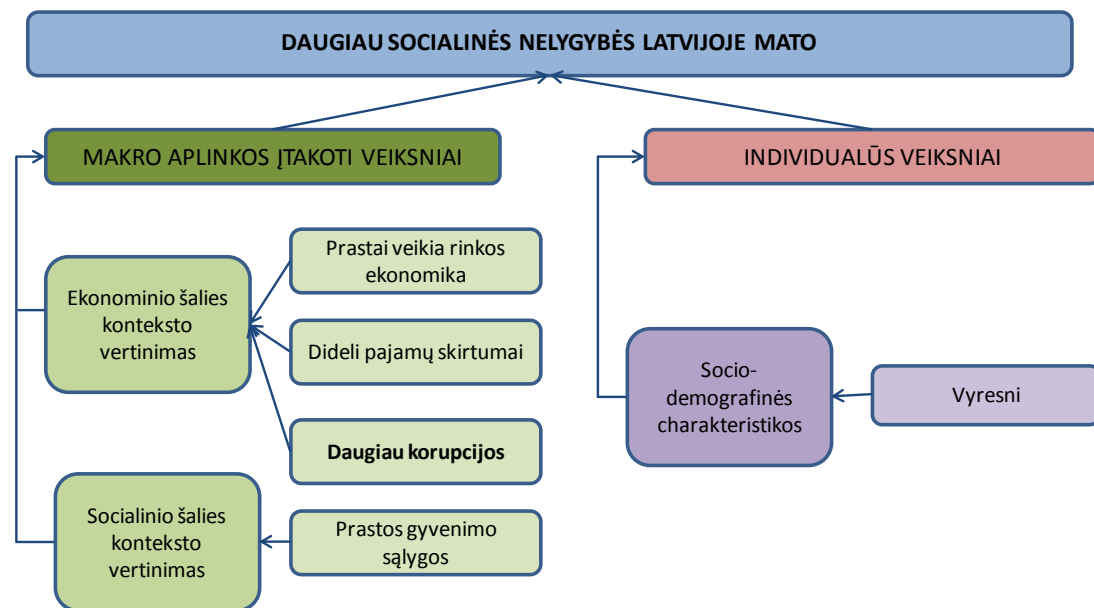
DAUGIAU SOCIALINĖS NELYGYBĖS LATVIJOJE MATO

MAKRO APLINKOS ĮTAKOTI VEIKSNIAI

INDIVIDUALŪS VEIKSNIAI

Ekonominio šalies konteksto vertinimas

Prastai veikia rinkos ekonomika

Dideli pajamų skirtumai

Daugiau korupcijos

Socialinio šalies konteksto vertinimas

Prastos gyvenimo sąlygos

Socio-demografinės charakteristikos

Vyresni